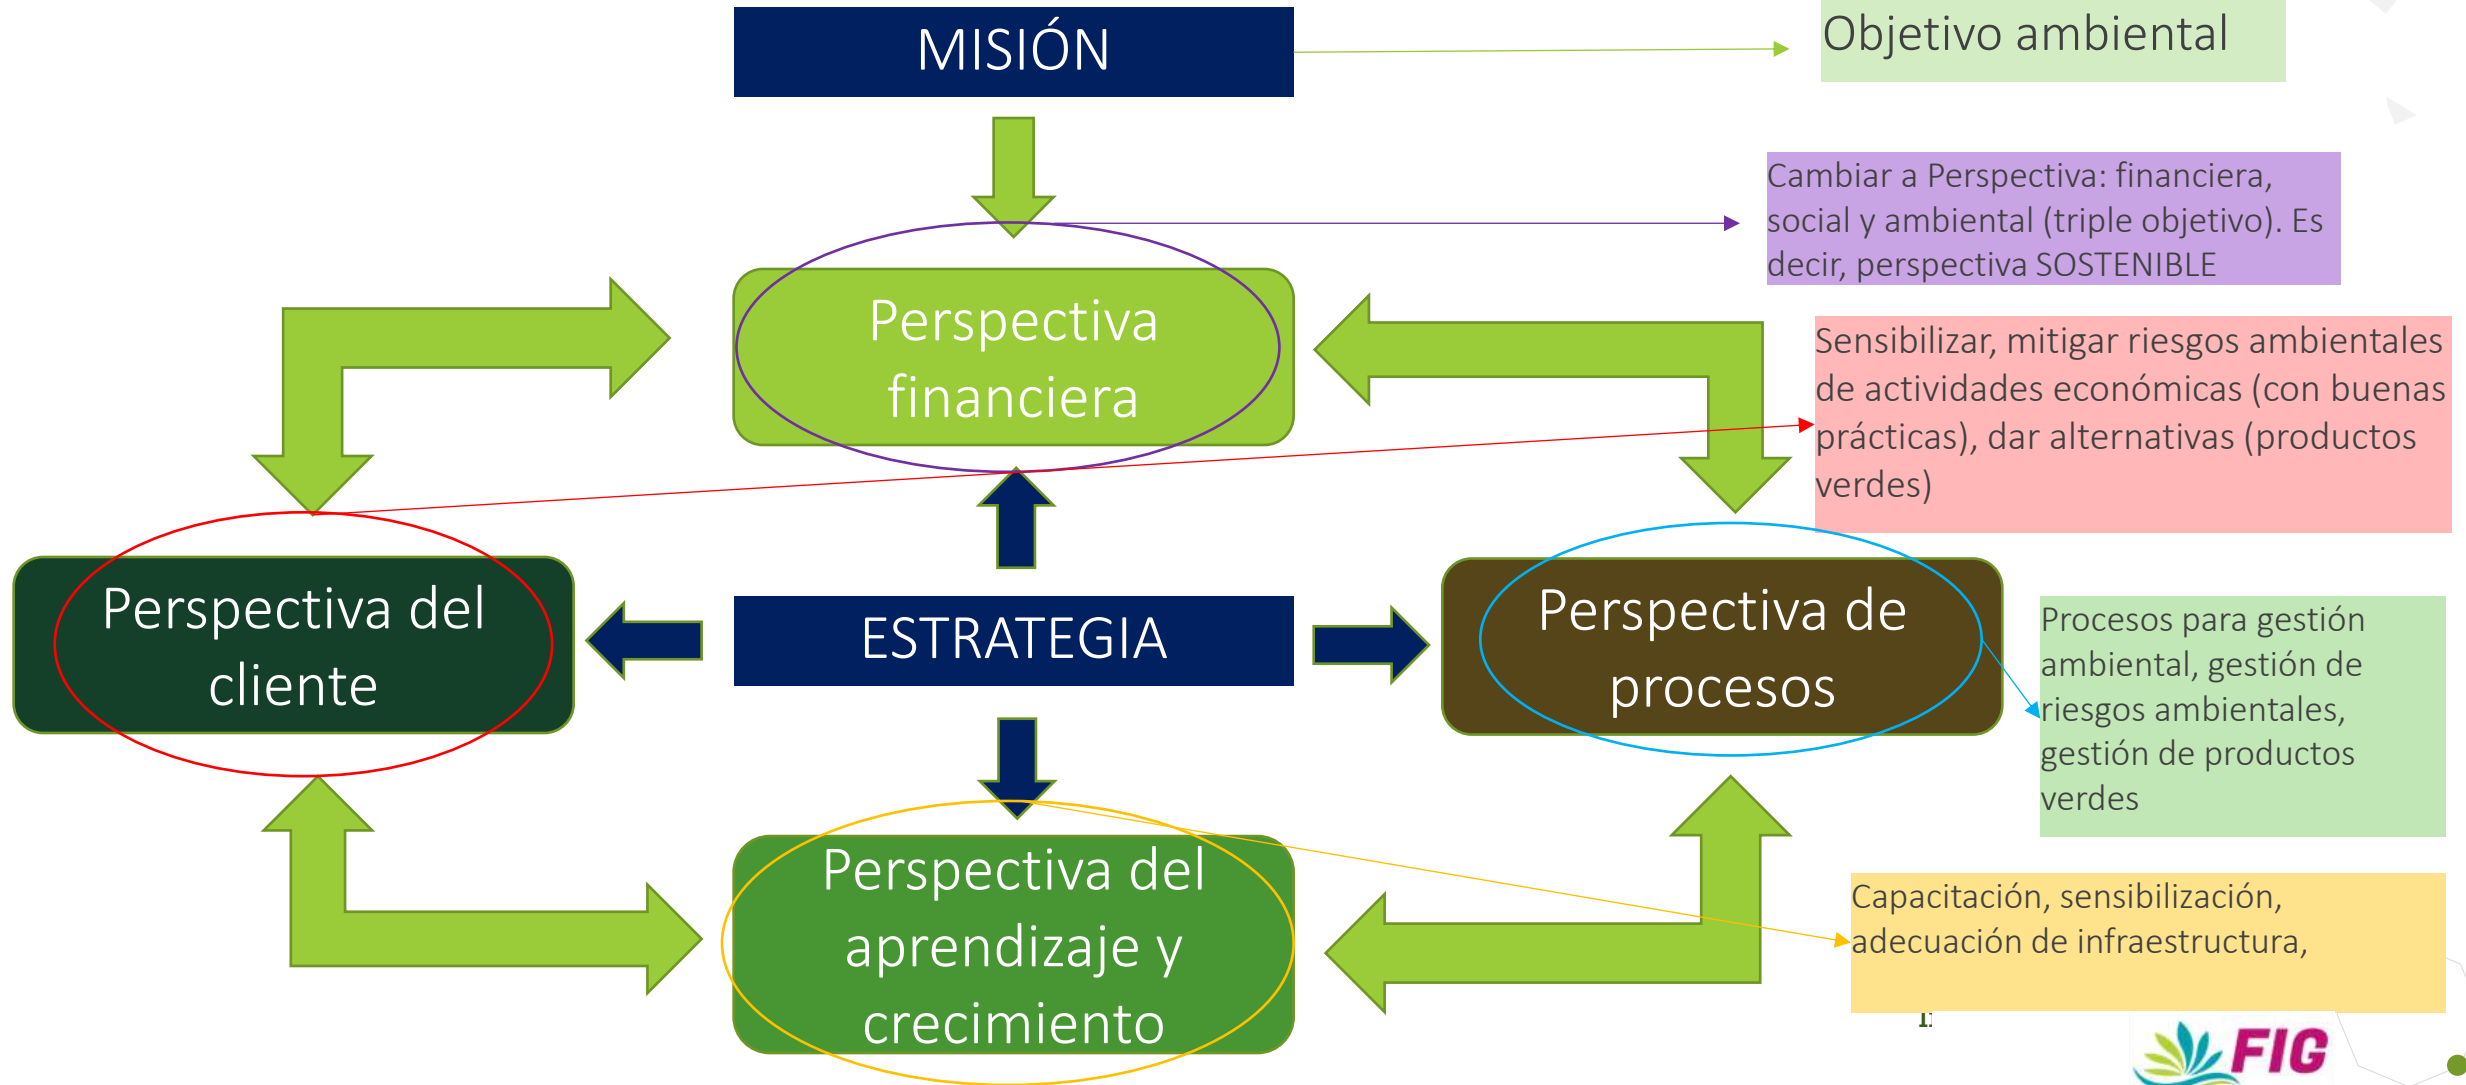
MISIÓN

Objetivo ambiental

Cambiar a Perspectiva: financiera, social y ambiental (triple objetivo). Es decir, perspectiva SOSTENIBLE

Perspectiva financiera

Sensibilizar, mitigar riesgos ambientales de actividades económicas (con buenas prácticas), dar alternativas (productos verdes)

Perspectiva del cliente

ESTRATEGIA

Perspectiva de procesos

Procesos para gestión ambiental, gestión de riesgos ambientales, gestión de productos verdes

Perspectiva del aprendizaje y crecimiento

Capacitación, sensibilización, adecuación de infraestructura,

FIG